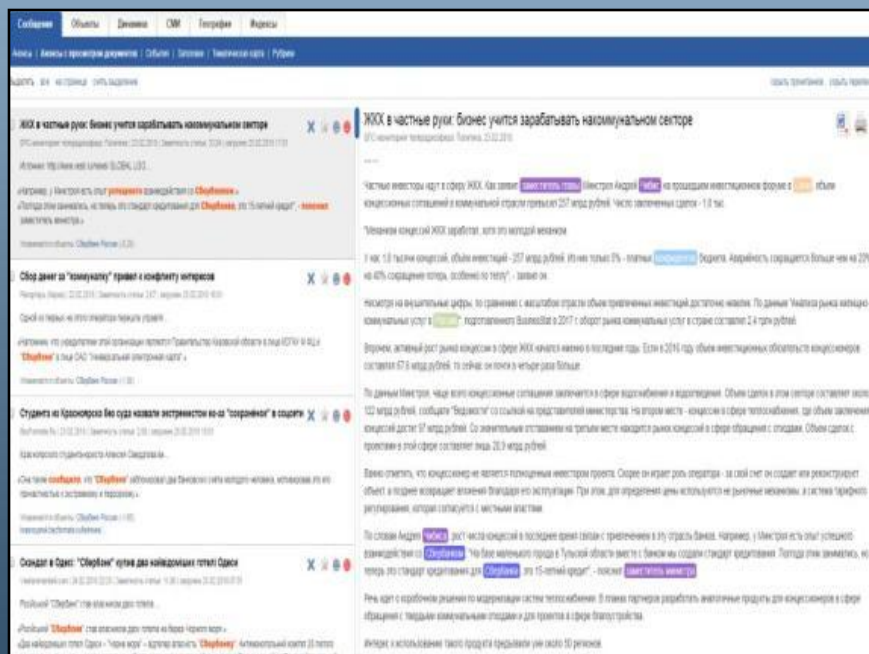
Сообщения Объекты Динамика СМИ География Индексы

ЖКХ в частные руки: бизнес учится зарабатывать на коммунальном секторе

Сбор денег за "коммуналку" привел к конфликту интересов

Студенты из Красноярска без суда назвали экстремистом из-за "сохранёнок" в соцсети

Скандал в Одесі: "Сбербанк" купив два найвідоміших готелі Одеси

ЖКХ в частные руки: бизнес учится зарабатывать на коммунальном секторе

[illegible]